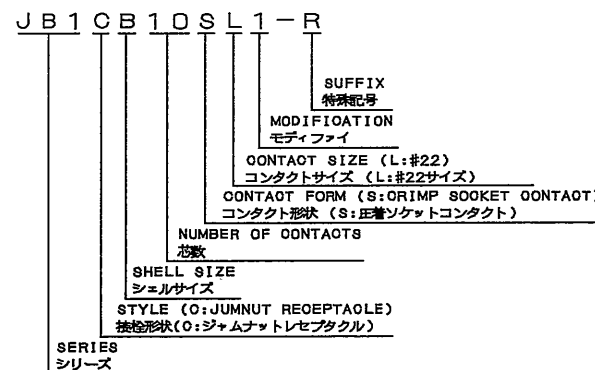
JB1CB10SL1−R

SUFFIX
特殊記号

MODIFIOATION
モディファイ

OONTACT SIZE (L:#22)
コンタクトサイズ (L:#22サイズ)

CONTACT FORM (S:ORIMP SOCKET OONTACT)
コンタクト形状 (S:圧着ソケットコンタクト)

NUMBER OF CONTACTS
芯数

SHELL SIZE
シェルサイズ

STYLE (C:JUMNUT REOEPTAOLE)
接栓形状(C:ジャムナットレセプタクル)

SERIES
シリーズ